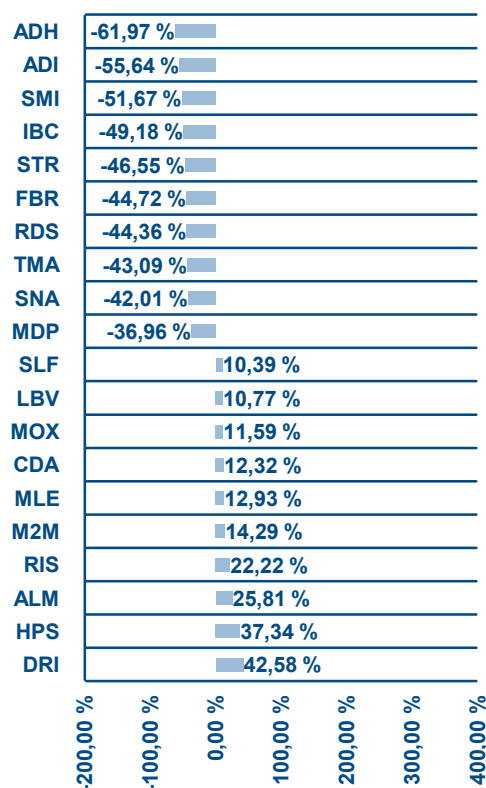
| | |
|---|---|
| ADH | -61,97 % |
| ADI | -55,64 % |
| SMI | -51,67 % |
| IBC | -49,18 % |
| STR | -46,55 % |
| FBR | -44,72 % |
| RDS | -44,36 % |
| TMA | -43,09 % |
| SNA | -42,01 % |
| MDP | -36,96 % |
| SLF | 10,39 % |
| LBV | 10,77 % |
| MOX | 11,59 % |
| CDA | 12,32 % |
| MLE | 12,93 % |
| M2M | 14,29 % |
| RIS | 22,22 % |
| ALM | 25,81 % |
| HPS | 37,34 % |
| DRI | 42,58 % |

-200,00 %
-100,00 %
0,00 %
100,00 %
200,00 %
300,00 %
400,00 %